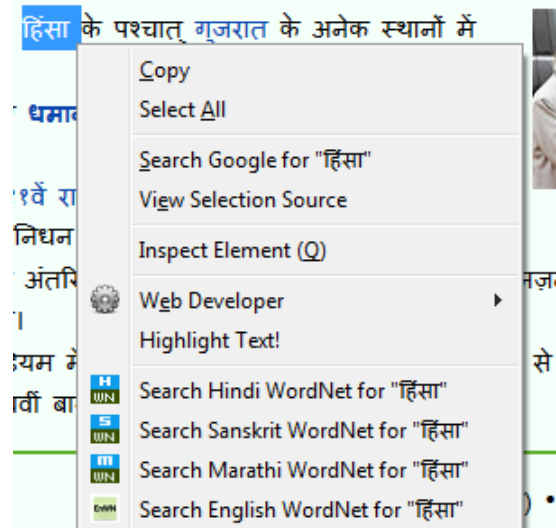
हिंसा के पश्चात् गुजरात के अनेक स्थानों में

धमा

१वें रा

निधन

अंतरि

।

ध्यम मे

वीं बा

नज़

से

) •

Copy
Select All
Search Google for "हिंसा"
View Selection Source
Inspect Element (Q)
Web Developer
Highlight Text!
Search Hindi WordNet for "हिंसा"
Search Sanskrit WordNet for "हिंसा"
Search Marathi WordNet for "हिंसा"
Search English WordNet for "हिंसा"